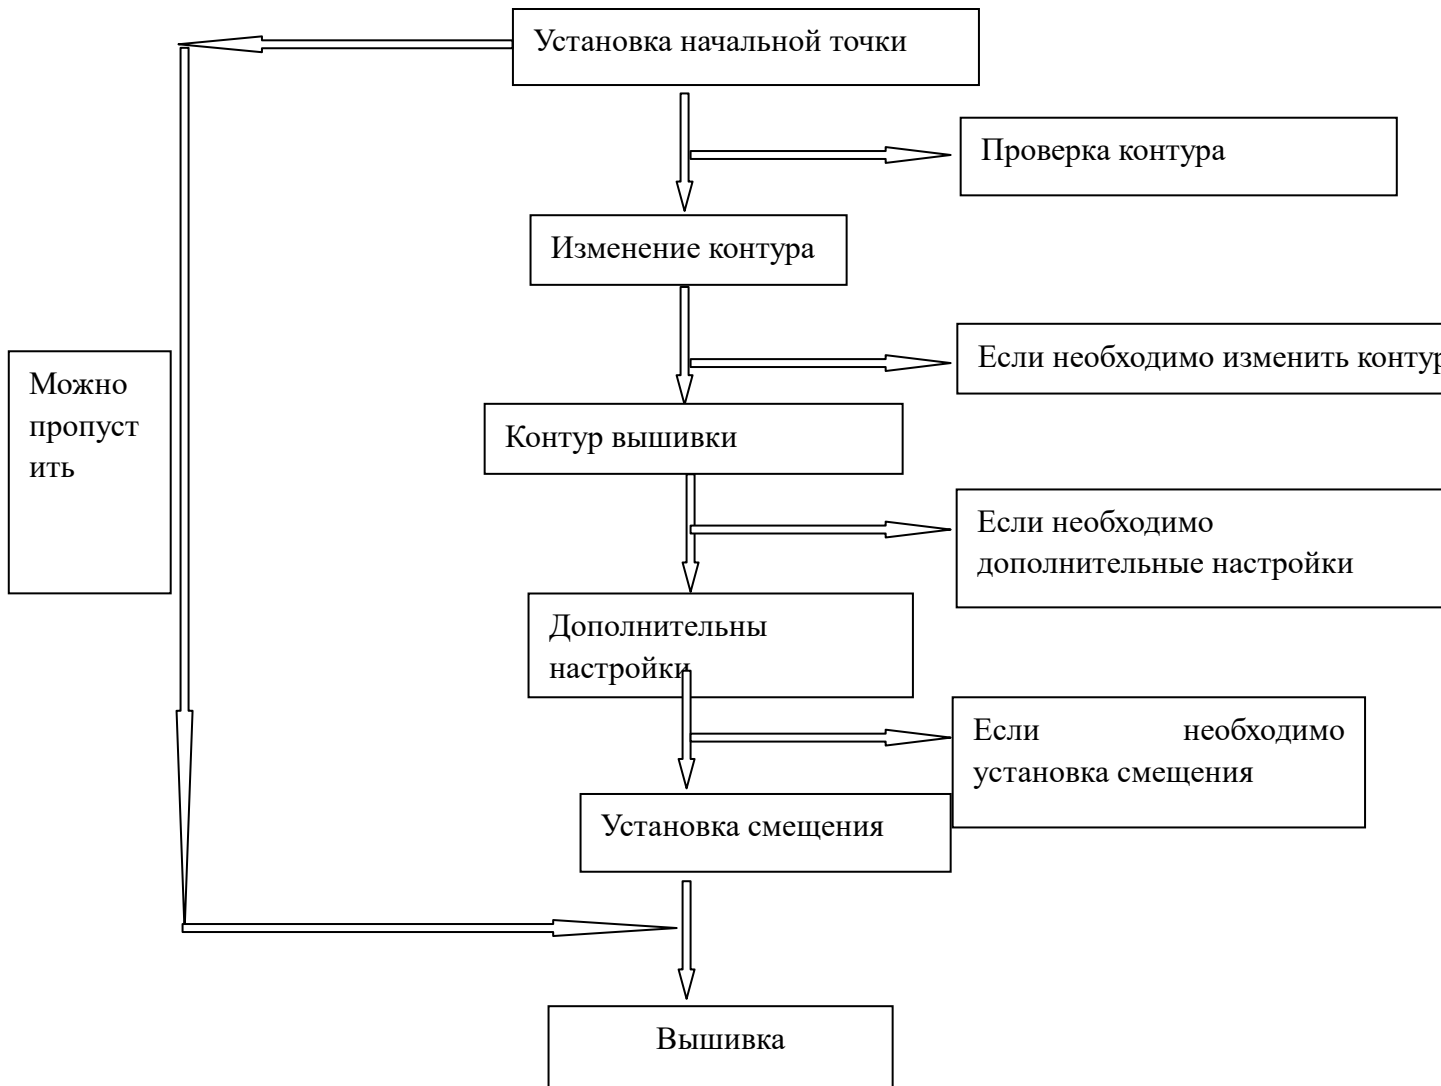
Установка начальной точки

Проверка контура

Изменение контура

Если необходимо изменить контур

Можно пропуст ить

Контур вышивки

Если необходимо дополнительные настройки

Дополнительны настройки

Если необходимо установка смещения

Установка смещения

Вышивка